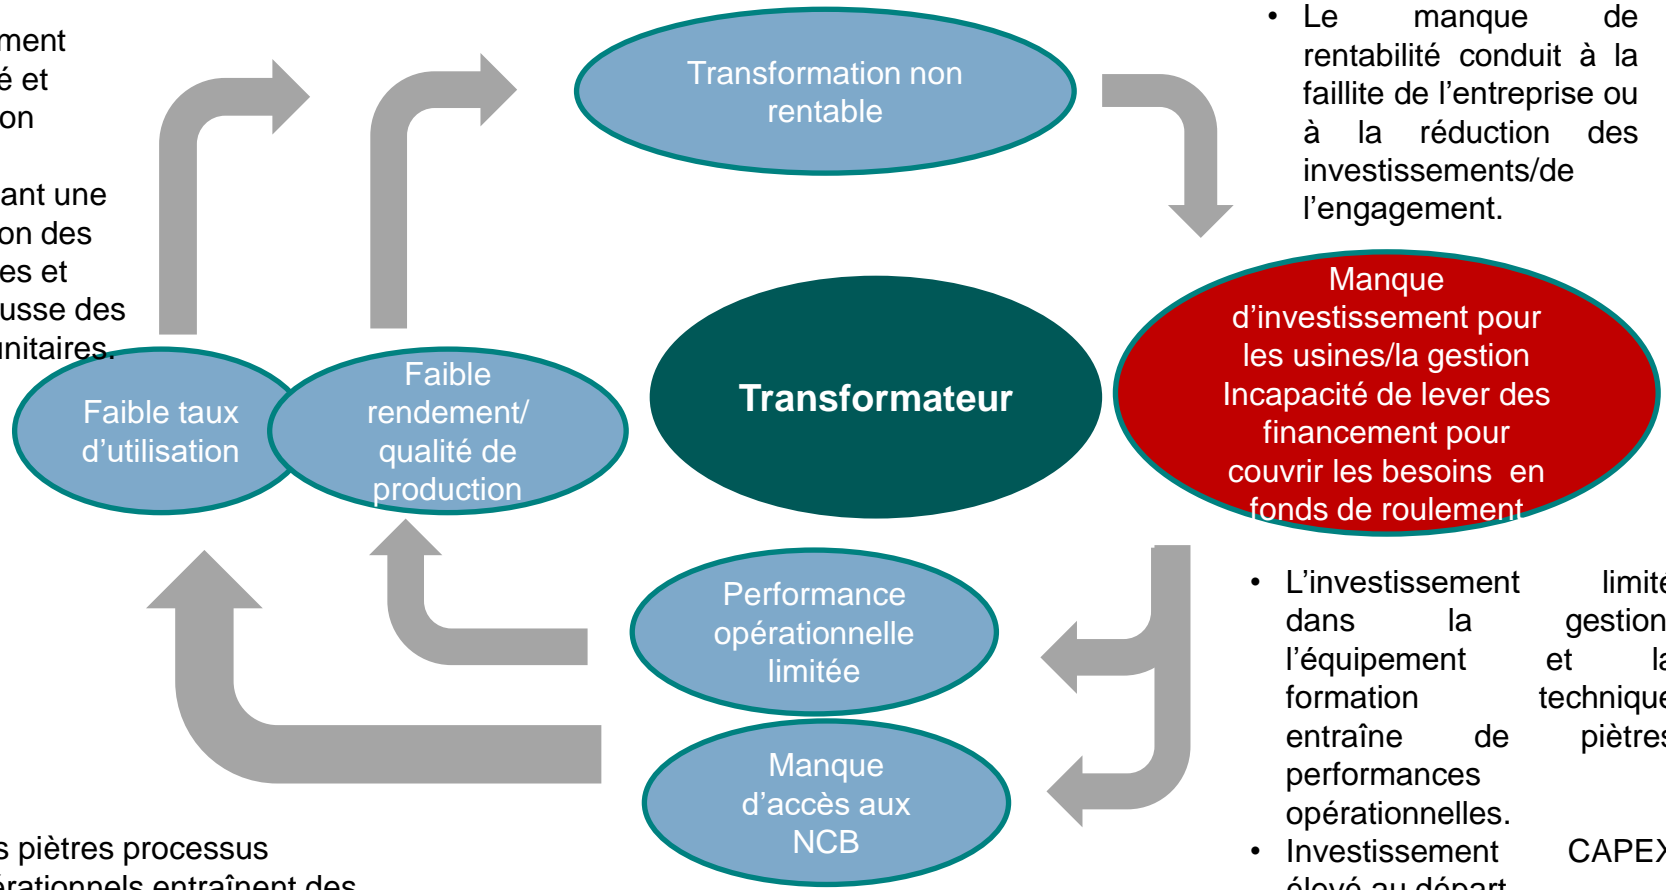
ment
é et
on

ant une
on des
es et
usse des
nitaires.

Transformation non rentable

• Le manque de rentabilité conduit à la faillite de l'entreprise ou à la réduction des investissements/de l'engagement.

Faible taux d'utilisation

Faible rendement/ qualité de production

Transformateur

Manque d'investissement pour les usines/la gestion Incapacité de lever des financement pour couvrir les besoins en fonds de roulement

Performance opérationnelle limitée

Manque d'accès aux NCB

• L'investissement limite dans la gestion l'équipement et la formation technique entraîne de piètres performances opérationnelles.
• Investissement CAPEX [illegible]

s piètres processus
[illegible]